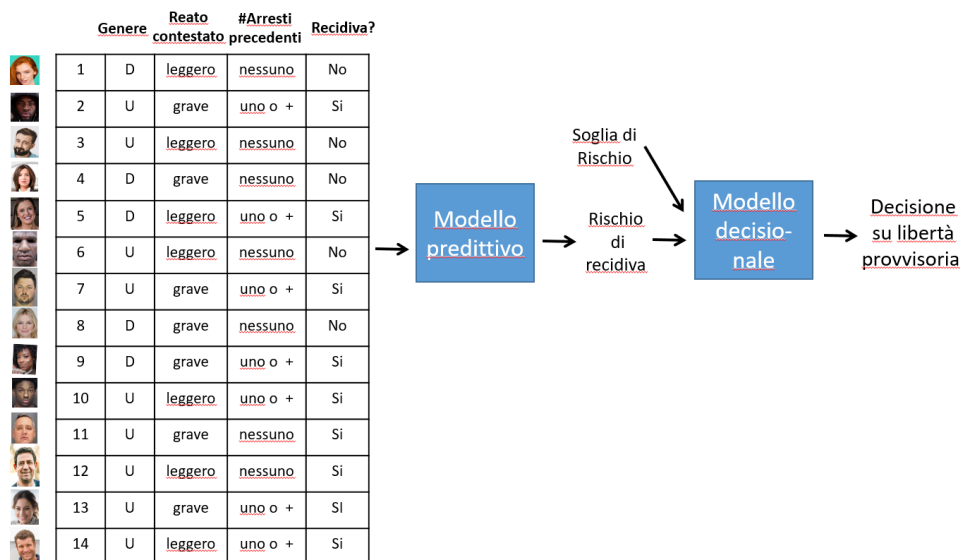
|  | Genere | Reato contestato | #Arresti precedenti | Recidiva? |
|---|---|---|---|---|
| 1 | D | leggero | nessuno | No |
| 2 | U | grave | uno o + | Si |
| 3 | U | leggero | nessuno | No |
| 4 | D | grave | nessuno | No |
| 5 | D | leggero | uno o + | Si |
| 6 | U | leggero | nessuno | No |
| 7 | U | grave | uno o + | Si |
| 8 | D | grave | nessuno | No |
| 9 | D | grave | uno o + | Si |
| 10 | U | leggero | uno o + | Si |
| 11 | U | grave | nessuno | Si |
| 12 | U | leggero | nessuno | Si |
| 13 | U | grave | uno o + | SI |
| 14 | U | leggero | uno o + | Si |

Modello predittivo

Rischio di recidiva

Soglia di Rischio

Modello decisionale

Decisione su libertà provvisoria